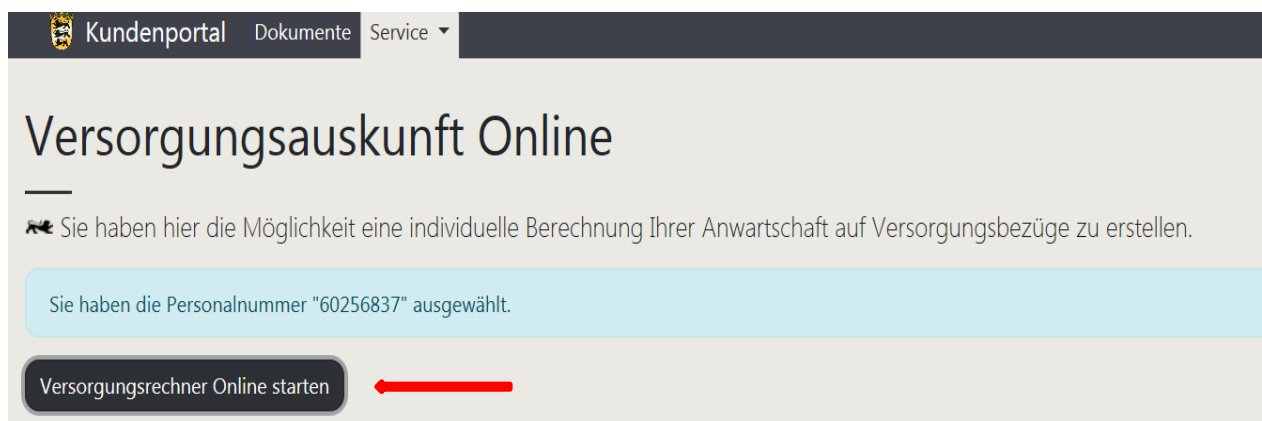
Kundenportal Dokumente Service

Versorgungsauskunft Online

Sie haben hier die Möglichkeit eine individuelle Berechnung Ihrer Anwartschaft auf Versorgungsbezüge zu erstellen.

Sie haben die Personalnummer "60256837" ausgewählt.

Versorgungsrechner Online starten